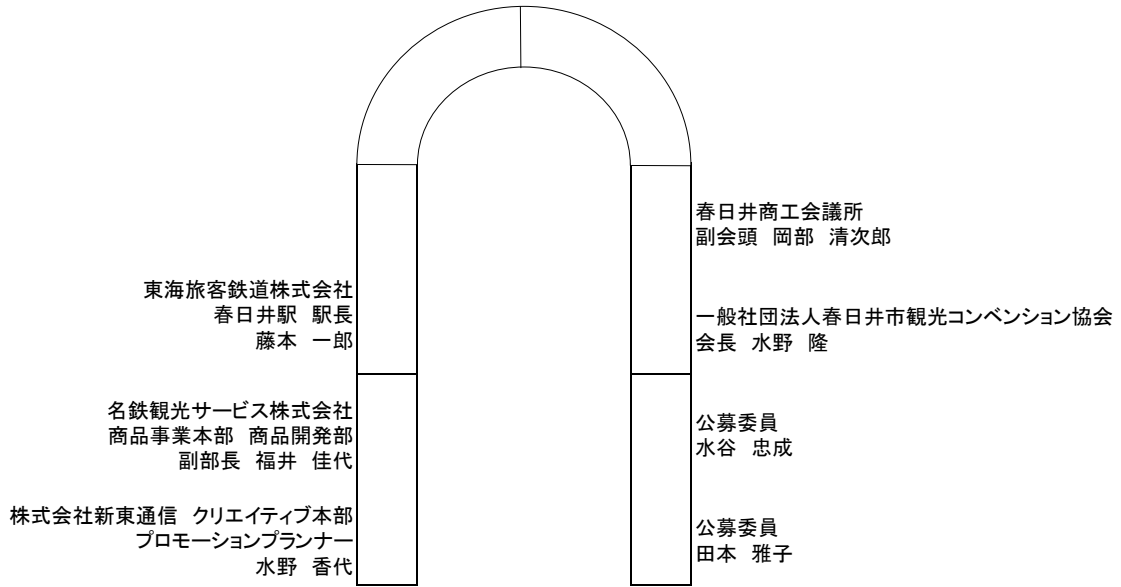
東海旅客鉄道株式会社
春日井駅 駅長
藤本 一郎

名鉄観光サービス株式会社
商品事業本部 商品開発部
副部長 福井 佳代

株式会社新東通信 クリエイティブ本部
プロモーションプランナー
水野 香代

春日井商工会議所
副会頭 岡部 清次郎

一般社団法人春日井市観光コンベンション協会
会長 水野 隆

公募委員
水谷 忠成

公募委員
田本 雅子